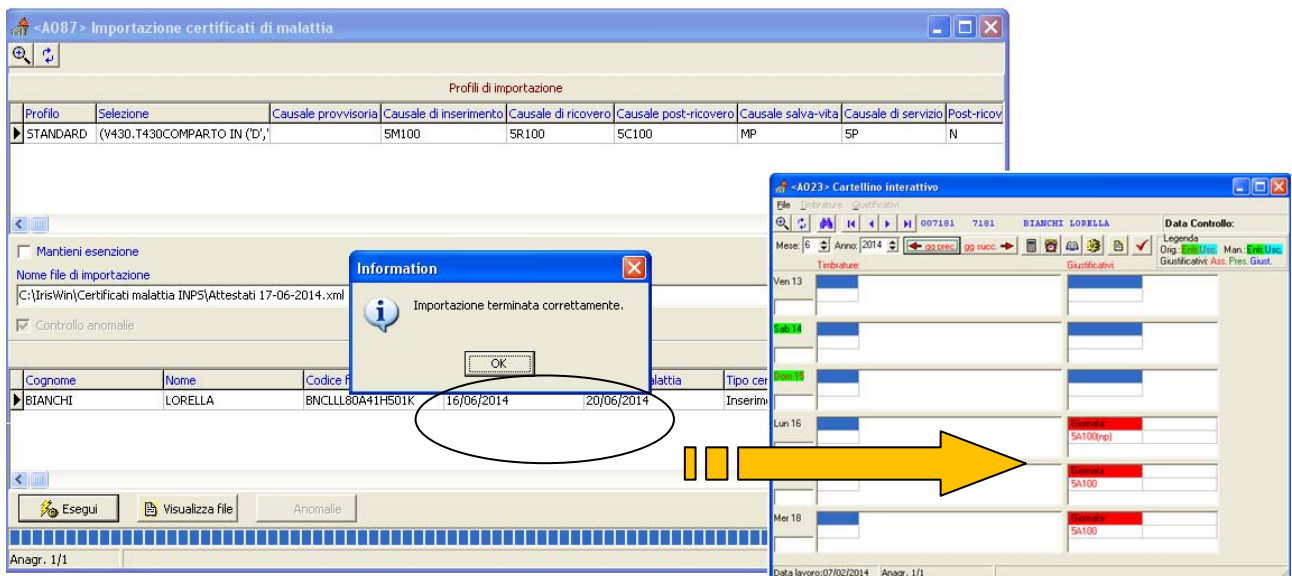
<A087> Importazione certificati di malattia

Profili di importazione

| Profilo | Selezione | Causale provvisoria | Causale di inserimento | Causale di ricovero | Causale post-ricovero | Causale salva-vita | Causale di servizio | Post-ricov |
|---|---|---|---|---|---|---|---|---|
| STANDARD | (V430.T430COMPARTO IN ('D',' | | 5M100 | 5R100 | 5C100 | MP | 5P | N |

Mantieni esenzione

Nome file di importazione

C:\IrisWin\Certificati malattia INPS\Attestati 17-06-2014.xml

Controllo anomalie

Information

Importazione terminata correttamente.

OK

| Cognome | Nome | Codice f | | malattia | Tipo cer |
|---|---|---|---|---|---|
| BIANCHI | LORELLA | BNCLLL80A41H501K | 16/06/2014 | 20/06/2014 | Inserim |

Esegui Visualizza file Anomalie

Anagr. 1/1

<A023> Cartellino interattivo

File Timbrature Giustificativi

007181 7181 BIANCHI LORELLA

Data Controllo:

Mese: 6 Anno: 2014 gg prec. gg succ.

Legenda
Orig.: Ent. Usc. Man.: Ent. Usc.
Giustificativi: Ass. Pres. Giust.

Timbrature: Giustificativi:

Ven 13

Sab 14

Dom 15

Lun 16 Giornata 5A100(np)

Giornata 5A100

Mer 18 Giornata 5A100

Data lavoro:07/02/2014 Anagr. 1/1